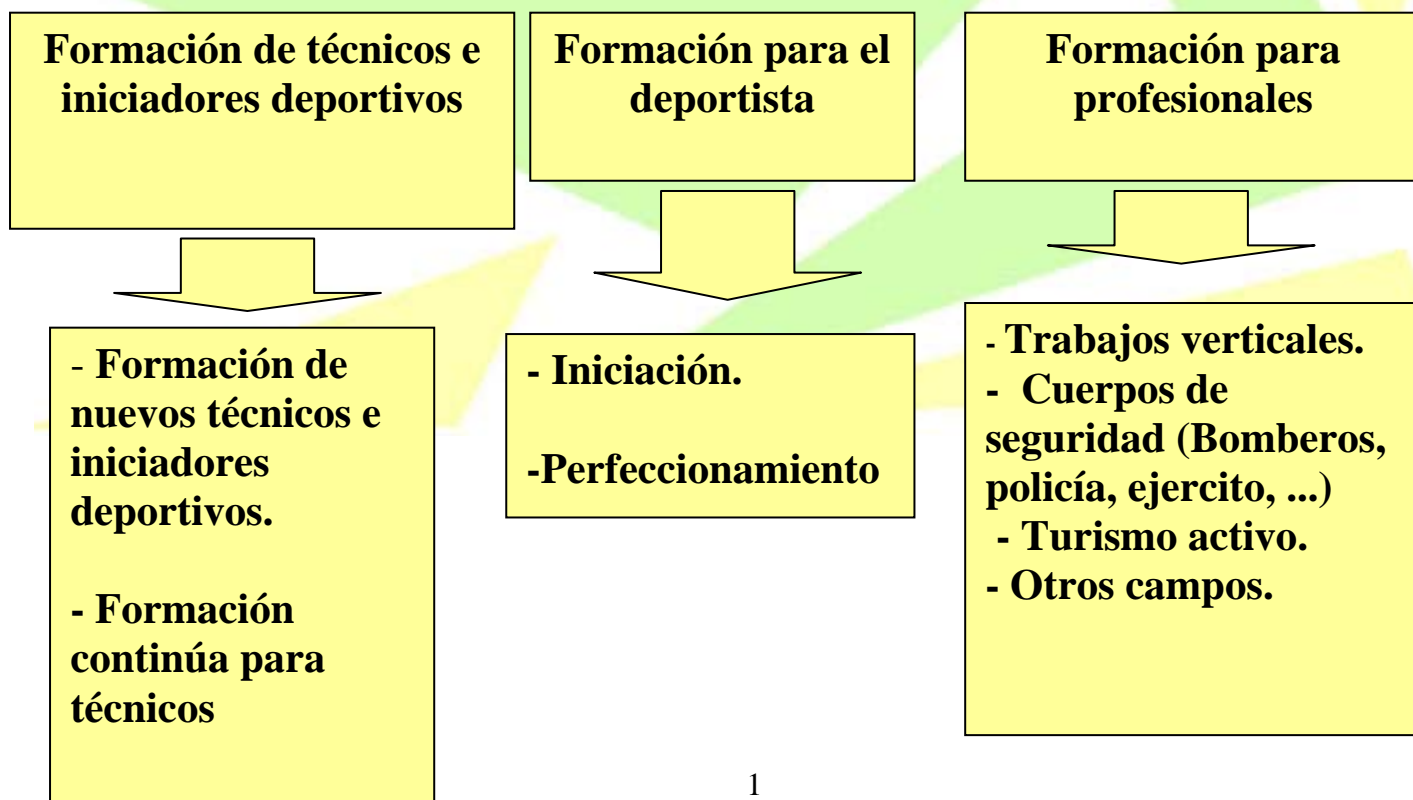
Formación de técnicos e iniciadores deportivos

- Formación de nuevos técnicos e iniciadores deportivos.

- Formación continúa para técnicos

Formación para el deportista

- Iniciación.

-Perfeccionamiento

Formación para profesionales

- Trabajos verticales.
- Cuerpos de seguridad (Bomberos, policía, ejercito, ...)
- Turismo activo.
- Otros campos.

1